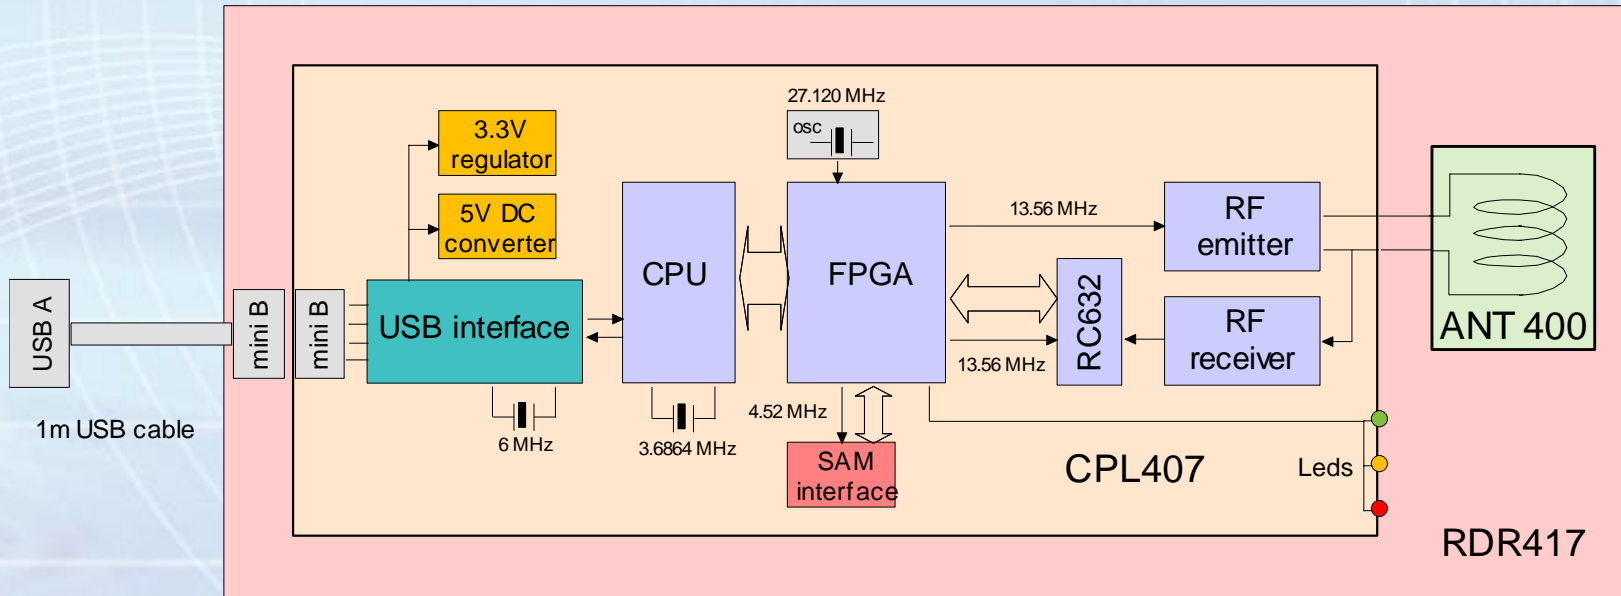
USB A

1m USB cable

mini B

mini B

3.3V regulator

5V DC converter

USB interface

6 MHz

CPU

3.6864 MHz

27.120 MHz

osc

FPGA

4.52 MHz

SAM interface

13.56 MHz

RC632

13.56 MHz

RF emitter

RF receiver

ANT 400

CPL407

Leds

RDR417